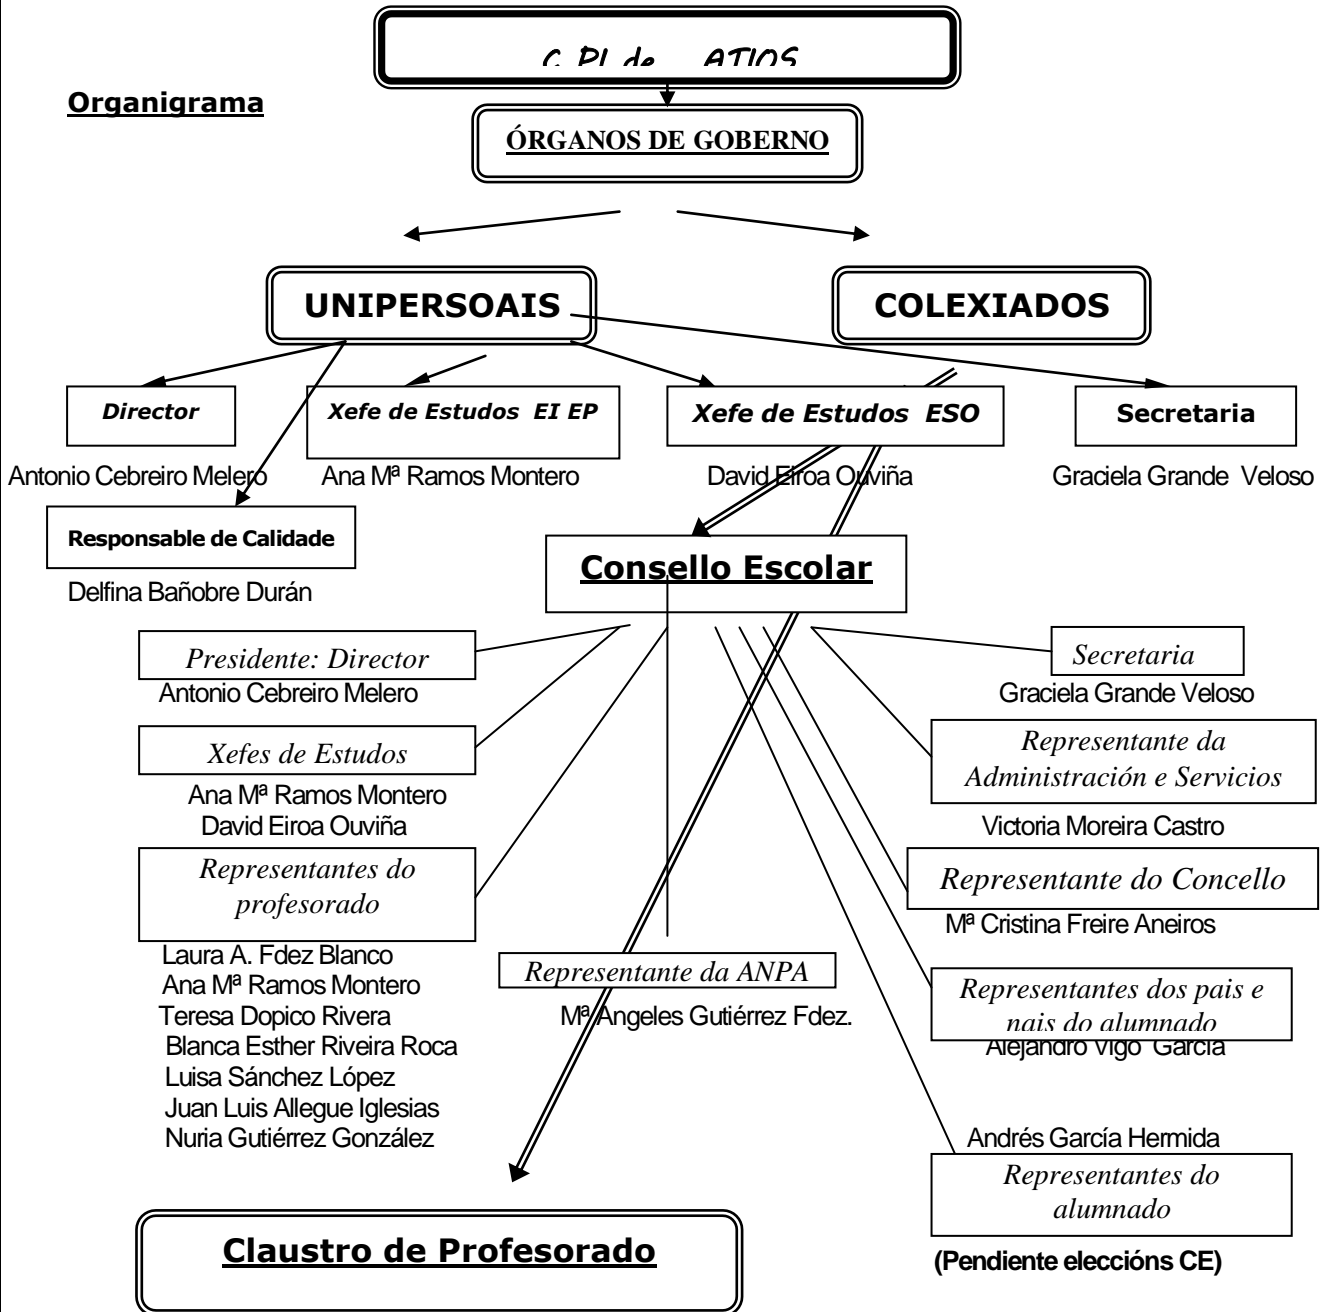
C. PI de ATIOS

Organigrama

ÓRGANOS DE GOBERNO

UNIPERSOAIS

COLEXIADOS

Director

Antonio Cebreiro Melero

Xefe de Estudos EI EP

Ana Mª Ramos Montero

Xefe de Estudos ESO

David Eiroa Ouviña

Secretaria

Graciela Grande Veloso

Responsable de Calidade

Delfina Bañobre Durán

Consello Escolar

Presidente: Director

Antonio Cebreiro Melero

Xefes de Estudos

Ana Mª Ramos Montero
David Eiroa Ouviña

Representantes do profesorado

Laura A. Fdez Blanco
Ana Mª Ramos Montero
Teresa Dopico Rivera
Blanca Esther Riveira Roca
Luisa Sánchez López
Juan Luis Allegue Iglesias
Nuria Gutiérrez González

Representante da ANPA

Mª Angeles Gutiérrez Fdez.

Secretaria

Graciela Grande Veloso

Representante da Administración e Servicios

Victoria Moreira Castro

Representante do Concello

Mª Cristina Freire Aneiros

Representantes dos pais e nais do alumnado

Alejandro Vigo García

Andrés García Hermida

Representantes do alumnado

(Pendiente eleccións CE)

Claustro de Profesorado